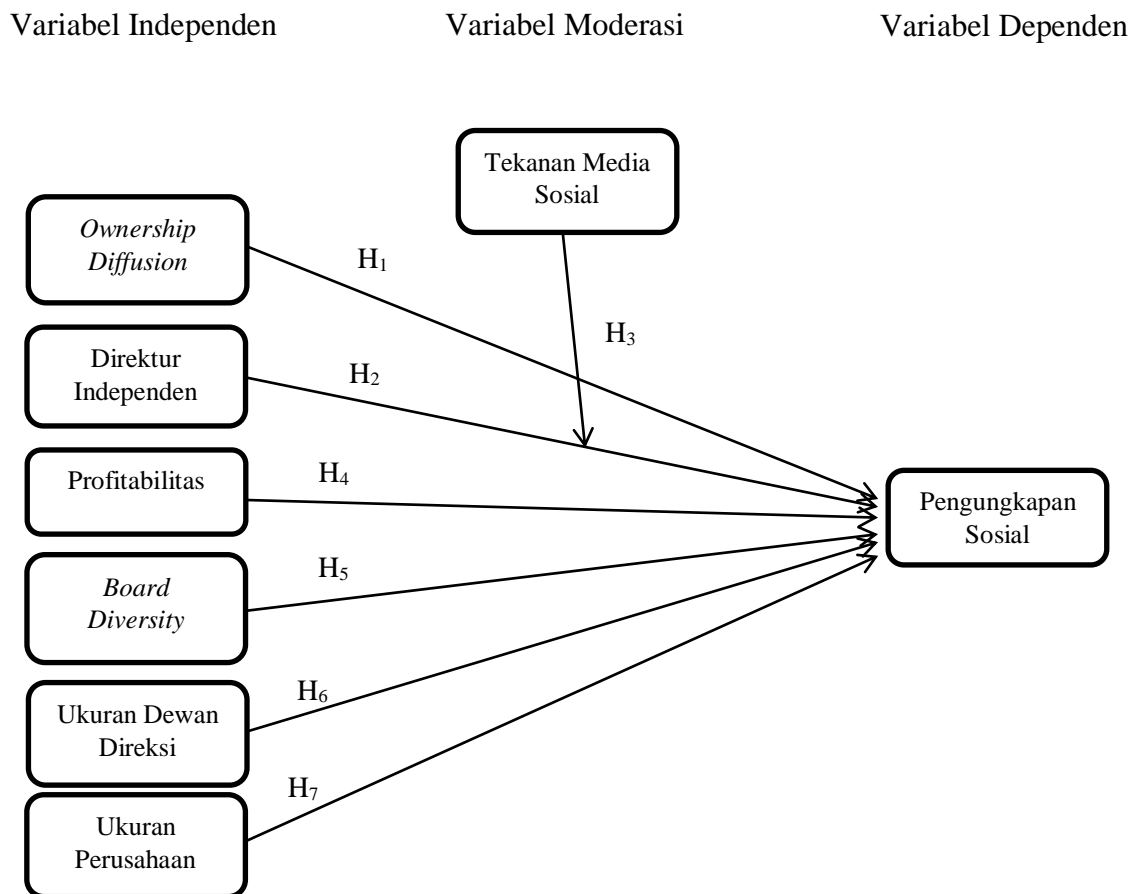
Variabel Independen

Variabel Moderasi

Variabel Dependen

Tekanan Media Sosial

*Ownership Diffusion*

$H_1$

$H_3$

Direktur Independen

$H_2$

Profitabilitas

$H_4$

Pengungkapan Sosial

*Board Diversity*

$H_5$

Ukuran Dewan Direksi

$H_6$

$H_7$

Ukuran Perusahaan